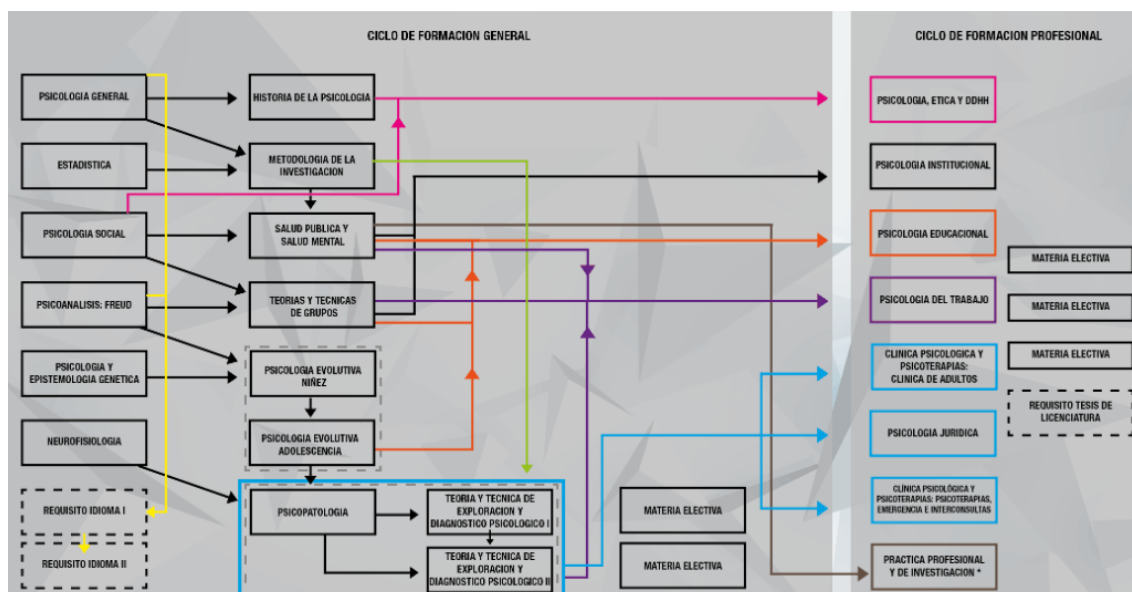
CICLO DE FORMACION GENERAL

CICLO DE FORMACION PROFESIONAL

PSICOLOGIA GENERAL

HISTORIA DE LA PSICOLOGIA

PSICOLOGIA, ETICA Y DDHH

ESTADISTICA

METODOLOGIA DE LA INVESTIGACION

PSICOLOGIA INSTITUCIONAL

PSICOLOGIA SOCIAL

SALUD PUBLICA Y SALUD MENTAL

PSICOLOGIA EDUCACIONAL

MATERIA ELECTIVA

PSICOANALISIS: FREUD

TEORIAS Y TECNICAS DE GRUPOS

PSICOLOGIA DEL TRABAJO

MATERIA ELECTIVA

PSICOLOGIA Y EPISTEMOLOGIA GENETICA

PSICOLOGIA EVOLUTIVA NIÑEZ

CLINICA PSICOLOGICA Y PSICOTERAPIAS: CLINICA DE ADULTOS

MATERIA ELECTIVA

REQUISITO TESIS DE LICENCIATURA

NEUROFISIOLOGIA

PSICOLOGIA EVOLUTIVA ADOLESCENCIA

PSICOLOGIA JURIDICA

CLINICA PSICOLÓGICA Y PSICOTERAPIAS: PSICOTERAPIAS, EMERGENCIA E INTERCONSULTAS

REQUISITO IDIOMA I

PSICOPATOLOGIA

TEORIA Y TECNICA DE EXPLORACION Y DIAGNOSTICO PSICOLOGICO I

MATERIA ELECTIVA

REQUISITO IDIOMA II

TEORIA Y TECNICA DE EXPLORACION Y DIAGNOSTICO PSICOLOGICO II

MATERIA ELECTIVA

PRACTICA PROFESIONAL Y DE INVESTIGACION *